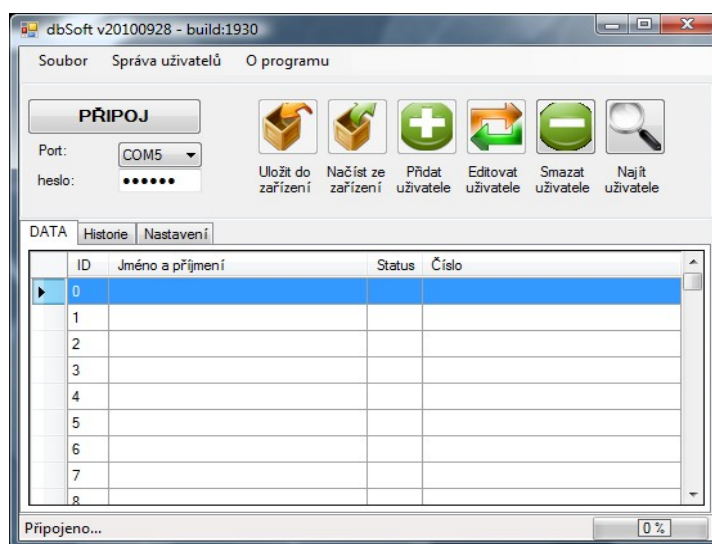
dbSoft v20100928 - build:1930

Soubor Správa uživatelů O programu

PŘIPOJ

Port: COM5

heslo: ••••••

Uložit do zařízení
Načíst ze zařízení
Přidat uživatele
Editovat uživatele
Smazat uživatele
Najít uživatele

DATA Historie Nastavení

| ID | Jméno a příjmení | Status | Číslo |
|---|---|---|---|
| 0 | | | |
| 1 | | | |
| 2 | | | |
| 3 | | | |
| 4 | | | |
| 5 | | | |
| 6 | | | |
| 7 | | | |
| 8 | | | |

Připojeno...

0 %